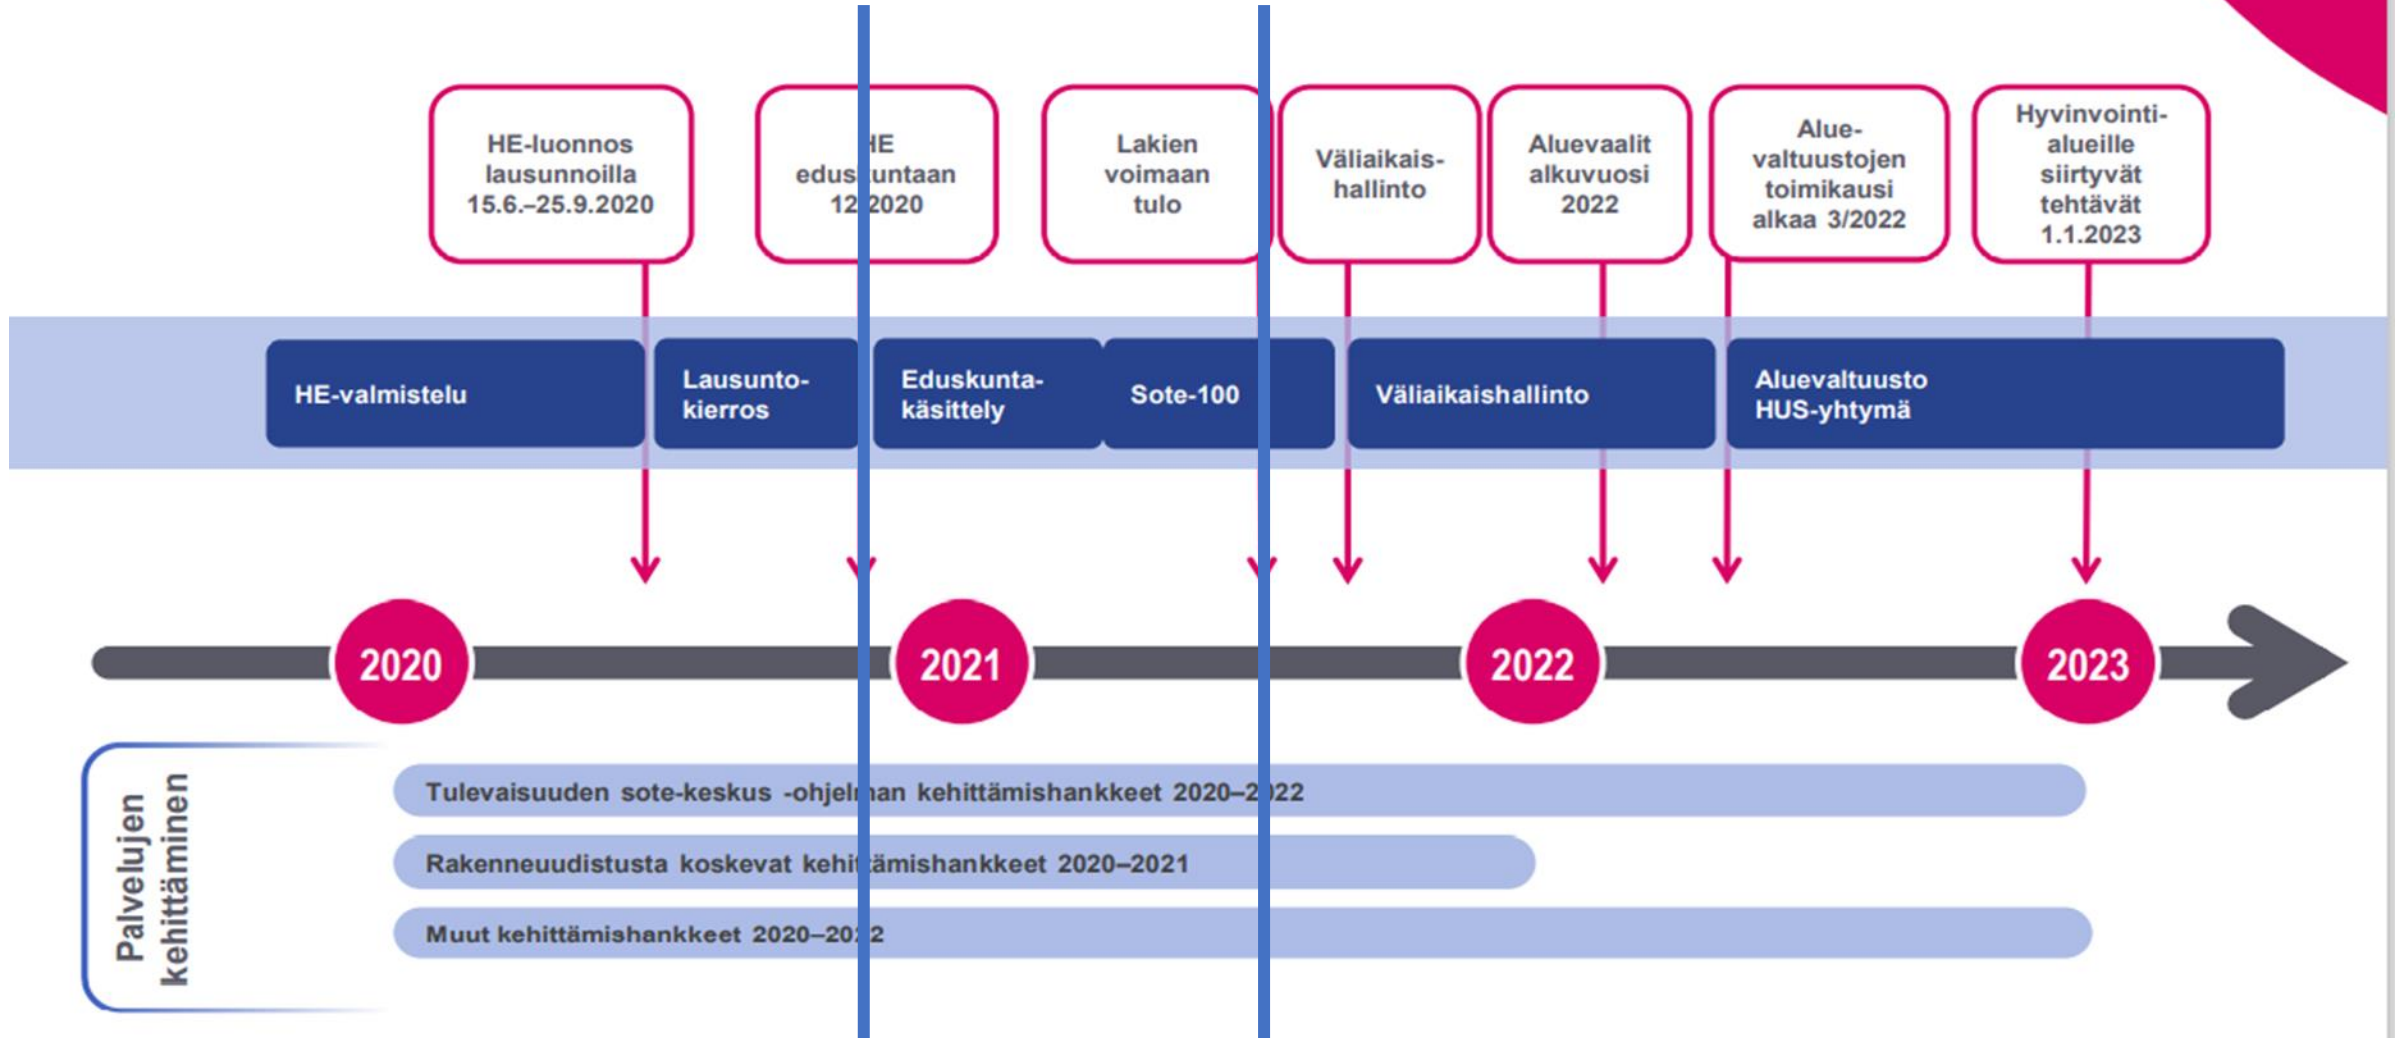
HE-luonnos lausunnoilla 15.6.–25.9.2020

HE edus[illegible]untaan 12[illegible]2020

Lakien voimaan tulo

Väliaikais-hallinto

Aluevaalit alkuvuosi 2022

Alue-valtuustojen toimikausi alkaa 3/2022

Hyvinvointi-alueille siirtyvät tehtävät 1.1.2023

HE-valmistelu

Lausunto-kierros

Eduskunta-käsittely

Sote-100

Väliaikaishallinto

Aluevaltuusto HUS-yhtymä

2020

2021

2022

2023

Palvelujen kehittäminen

Tulevaisuuden sote-keskus -ohjel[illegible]an kehittämishankkeet 2020–2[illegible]22

Rakenneuudistusta koskevat kehi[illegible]ämishankkeet 2020–2021

Muut kehittämishankkeet 2020–20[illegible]2